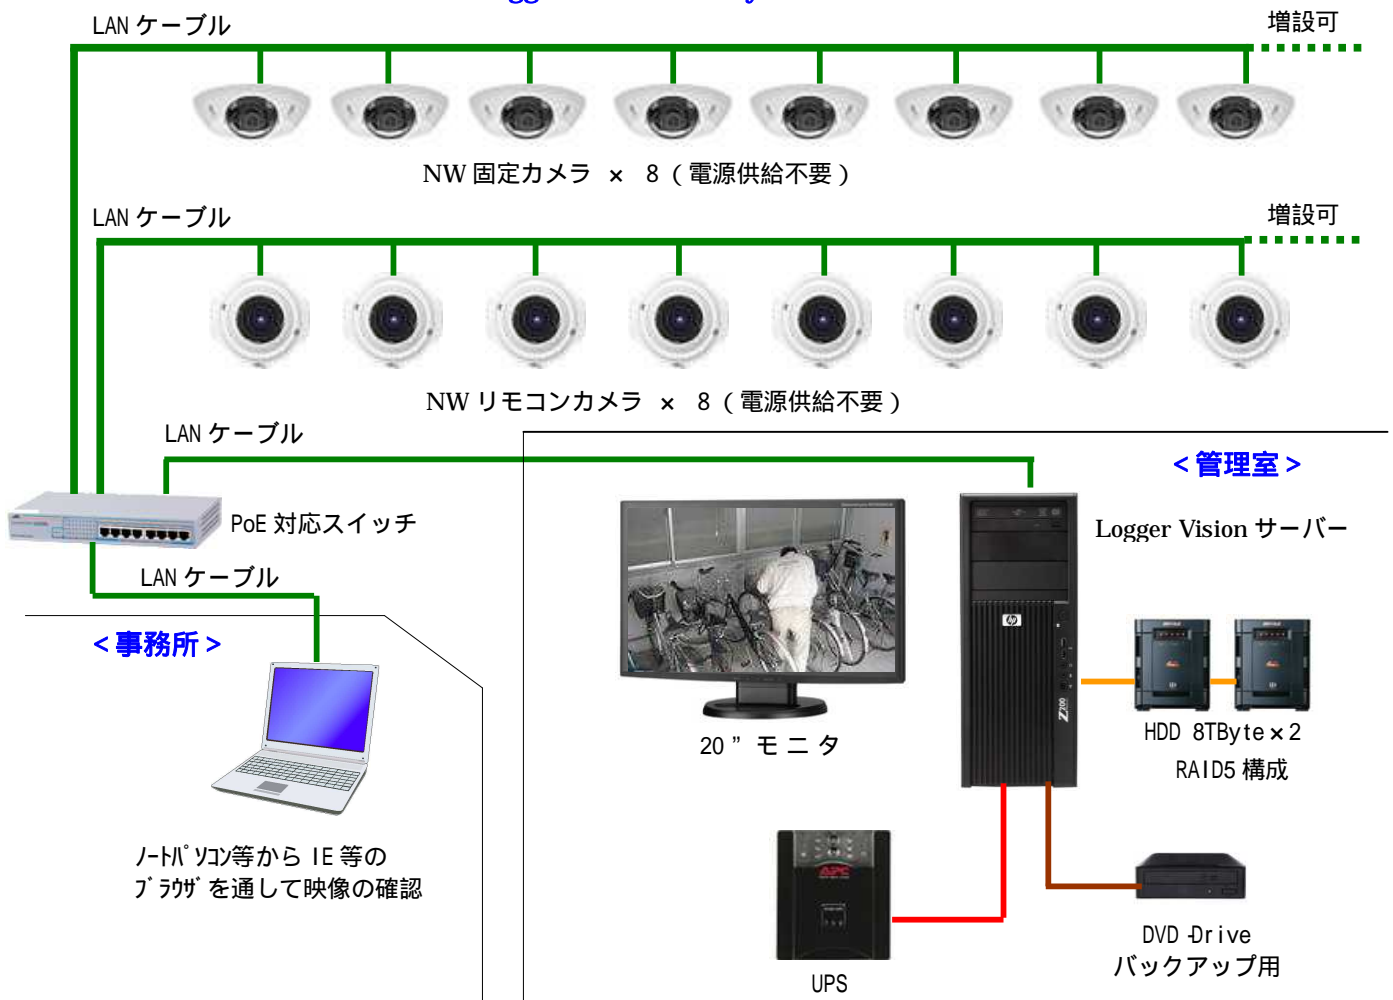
LAN ケーブル

増設可

NW 固定カメラ × 8（電源供給不要）

LAN ケーブル

増設可

NW リモコンカメラ × 8（電源供給不要）

LAN ケーブル

＜管理室＞

PoE 対応スイッチ

Logger Vision サーバー

LAN ケーブル

＜事務所＞

20 ” モニタ

HDD 8TByte×2

RAID5 構成

ﾉｰﾄﾊﾟｿｺﾝ等から IE 等の ﾌﾞﾗｳｻﾞを通して映像の確認

DVD Drive

バックアップ用

UPS